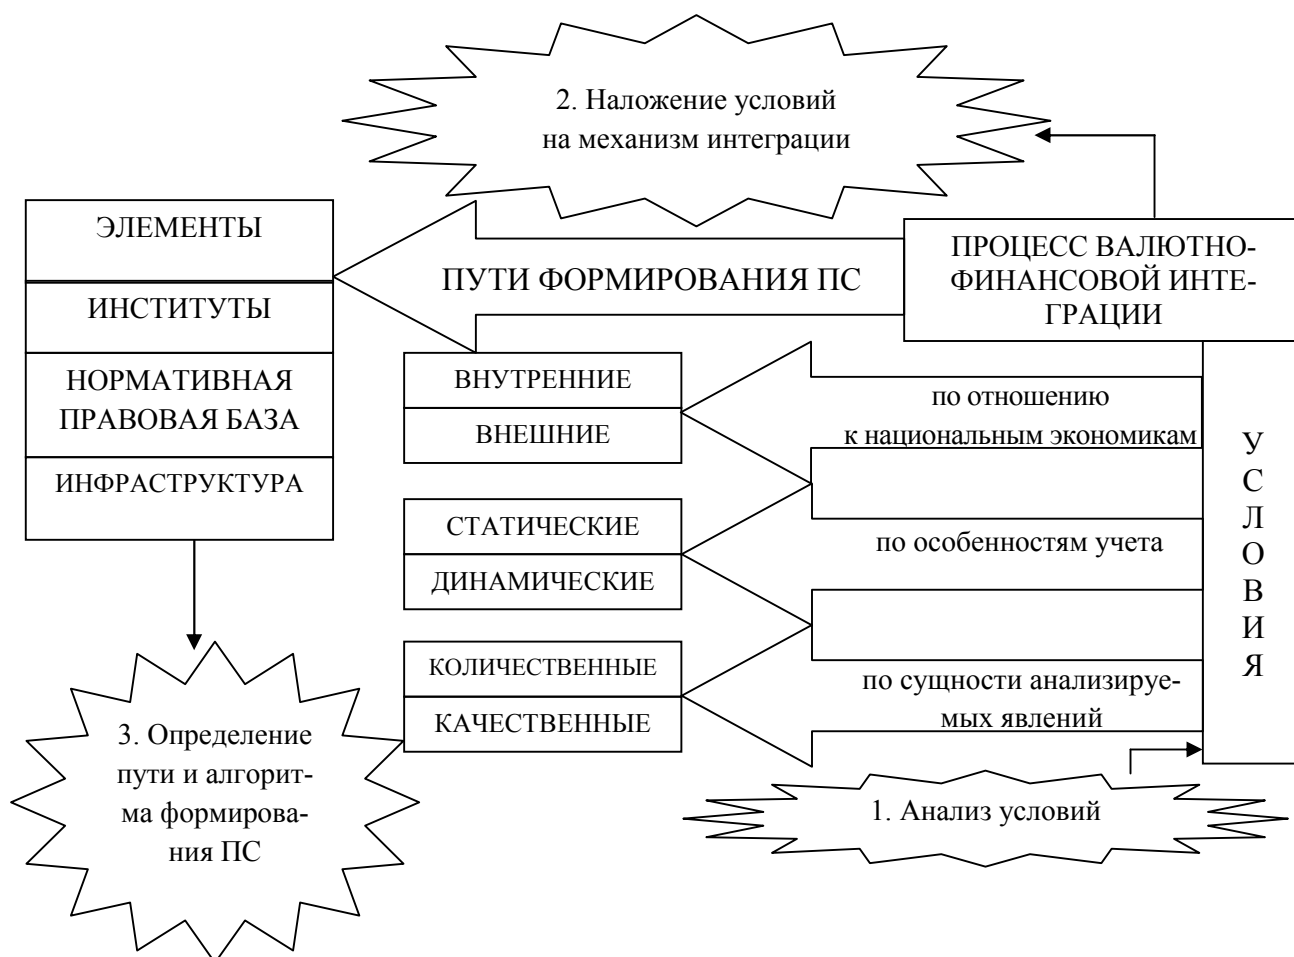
2. Наложение условий на механизм интеграции

ЭЛЕМЕНТЫ

ИНСТИТУТЫ

НОРМАТИВНАЯ ПРАВОВАЯ БАЗА

ИНФРАСТРУКТУРА

ПУТИ ФОРМИРОВАНИЯ ПС

ПРОЦЕСС ВАЛЮТНО-ФИНАНСОВОЙ ИНТЕГРАЦИИ

ВНУТРЕННИЕ

ВНЕШНИЕ

по отношению к национальным экономикам

СТАТИЧЕСКИЕ

ДИНАМИЧЕСКИЕ

по особенностям учета

КОЛИЧЕСТВЕННЫЕ

КАЧЕСТВЕННЫЕ

по сущности анализируемых явлений

У С Л О В И Я

3. Определение пути и алгоритма формирования ПС

1. Анализ условий